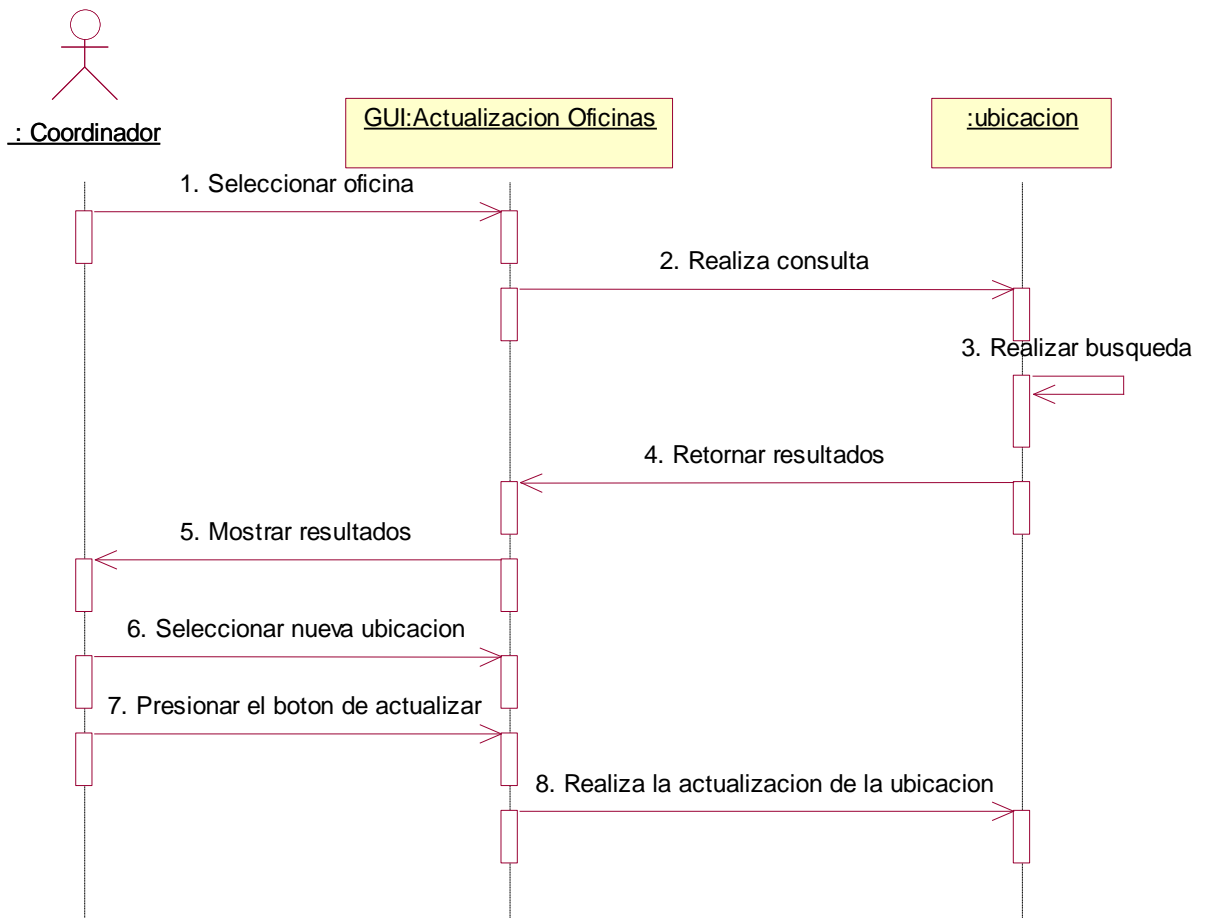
: Coordinador

GUI:Actualizacion Oficinas

:ubicacion

1. Seleccionar oficina

2. Realiza consulta

3. Realizar busqueda

4. Retornar resultados

5. Mostrar resultados

6. Seleccionar nueva ubicacion

7. Presionar el boton de actualizar

8. Realiza la actualizacion de la ubicacion